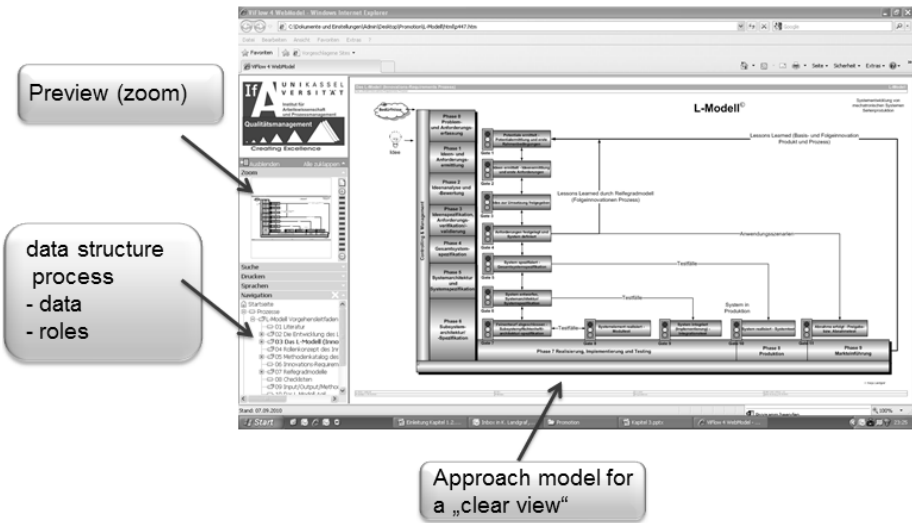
Preview (zoom)

data structure process
- data
- roles

Approach model for a „clear view"

IfA UNIKASSEL VERSITÄT

Qualitätsmanagement

Creating Excellence

Zoom

Suche

Drucken

Sprachen

Navigation

L-Modell©

Phase 0 Problem- und Anforderungserfassung

Phase 1 Ideen- und Anforderungsermittlung

Phase 2 Ideenanalyse und -Bewertung

Phase 3 Ideenspezifikation, Anforderungsverifikation/-validierung

Phase 4 Gesamtsystemspezifikation

Phase 5 Systemarchitektur und Systemspezifikation

Phase 6 Subsystemarchitektur und -Spezifikation

Phase 7 Realisierung, Implementierung und Testing

Phase 8 Produktion

Phase 9 Markteinführung

Lessons Learned (Basis- und Folgeinnovation Produkt und Prozess)

Lessons Learned durch Reifegradmodell (Folgeinnovationen Prozess)

Anwendungsszenarien

Testfälle

Testfälle

Testfälle

System in Produktion

Idee

Gate 0

Gate 1

Gate 2

Gate 3

Gate 4

Gate 5

Gate 6

Gate 7

Gate 8

Gate 9

Gate 10

Gate 11

Stand: 07.09.2010

Start

Promotion

Kapitel 3.pptx

100%